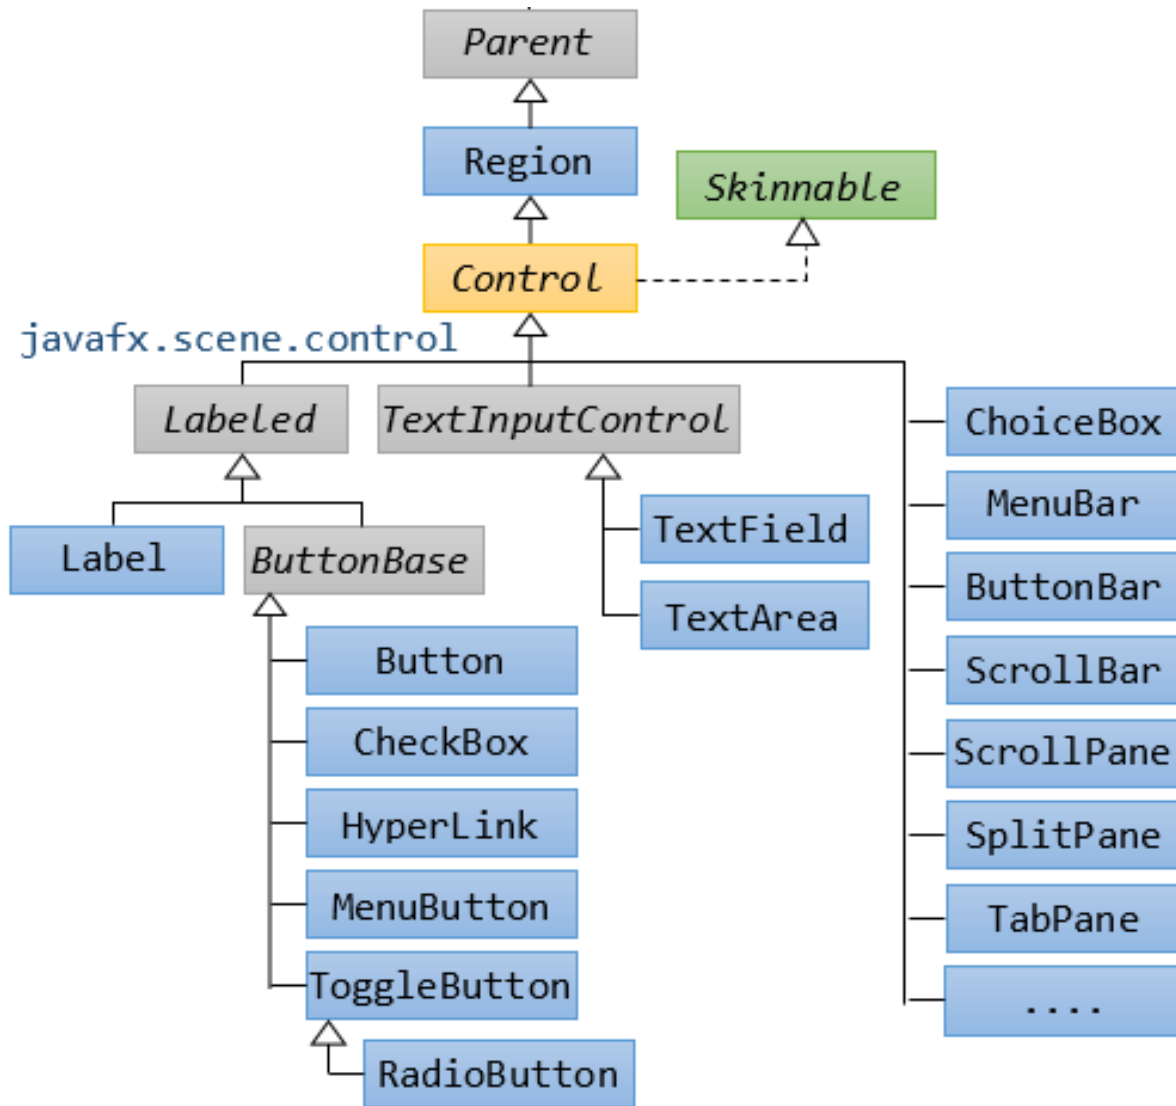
Parent
Region
Skinnable
Control
javafx.scene.control
Labeled
TextInputControl
ChoiceBox
MenuBar
ButtonBar
ScrollBar
ScrollPane
SplitPane
TabPane
....
Label
ButtonBase
TextField
TextArea
Button
CheckBox
HyperLink
MenuButton
ToggleButton
RadioButton